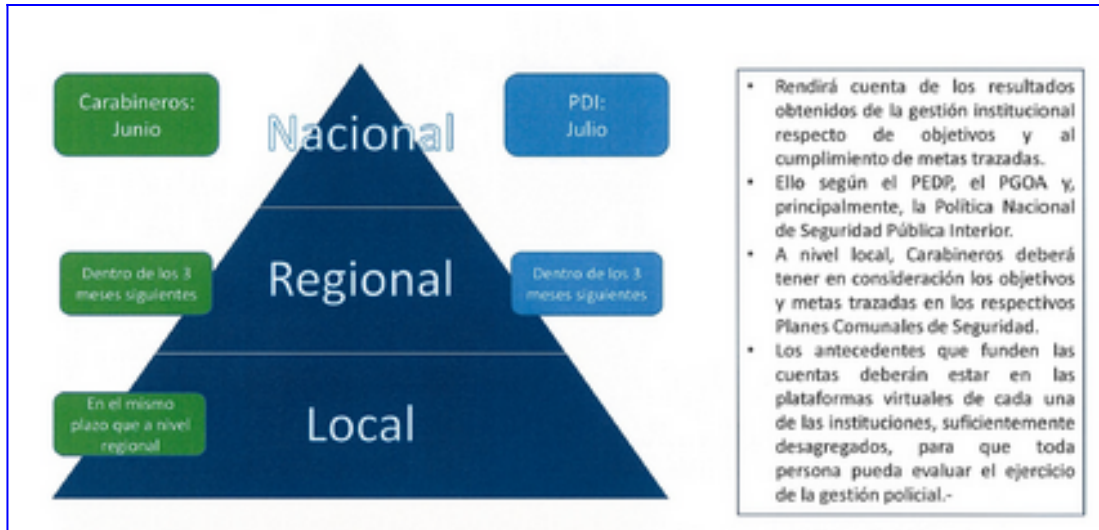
Carabineros: Junio

Nacional

PDI: Julio

Dentro de los 3 meses siguientes

Regional

Dentro de los 3 meses siguientes

En el mismo plazo que a nivel regional

Local

- Rendirá cuenta de los resultados obtenidos de la gestión institucional respecto de objetivos y al cumplimiento de metas trazadas.
- Ello según el PEDP, el PGOA y, principalmente, la Política Nacional de Seguridad Pública Interior.
- A nivel local, Carabineros deberá tener en consideración los objetivos y metas trazadas en los respectivos Planes Comunales de Seguridad.
- Los antecedentes que funden las cuentas deberán estar en las plataformas virtuales de cada una de las instituciones, suficientemente desagregados, para que toda persona pueda evaluar el ejercicio de la gestión policial.-